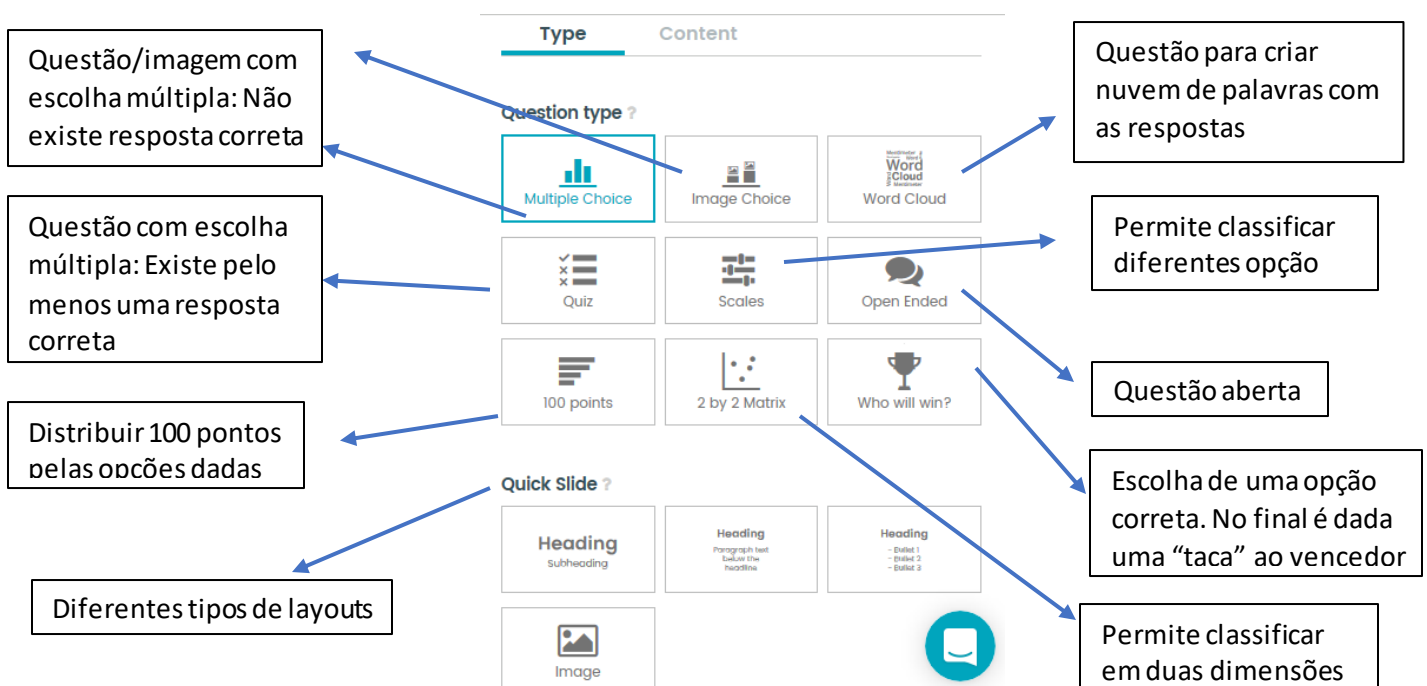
Type Content

Questão/imagem com escolha múltipla: Não existe resposta correta

Questão para criar nuvem de palavras com as respostas

Question type ?

Multiple Choice

Image Choice

Word Cloud

Questão com escolha múltipla: Existe pelo menos uma resposta correta

Permite classificar diferentes opção

Quiz

Scales

Open Ended

100 points

2 by 2 Matrix

Who will win?

Questão aberta

Distribuir 100 pontos pelas opções dadas

Escolha de uma opção correta. No final é dada uma "taca" ao vencedor

Quick Slide ?

Heading
Subheading

Heading
Paragraph text below the headline

Heading
- Bullet 1
- Bullet 2
- Bullet 3

Diferentes tipos de layouts

Image

Permite classificar em duas dimensões